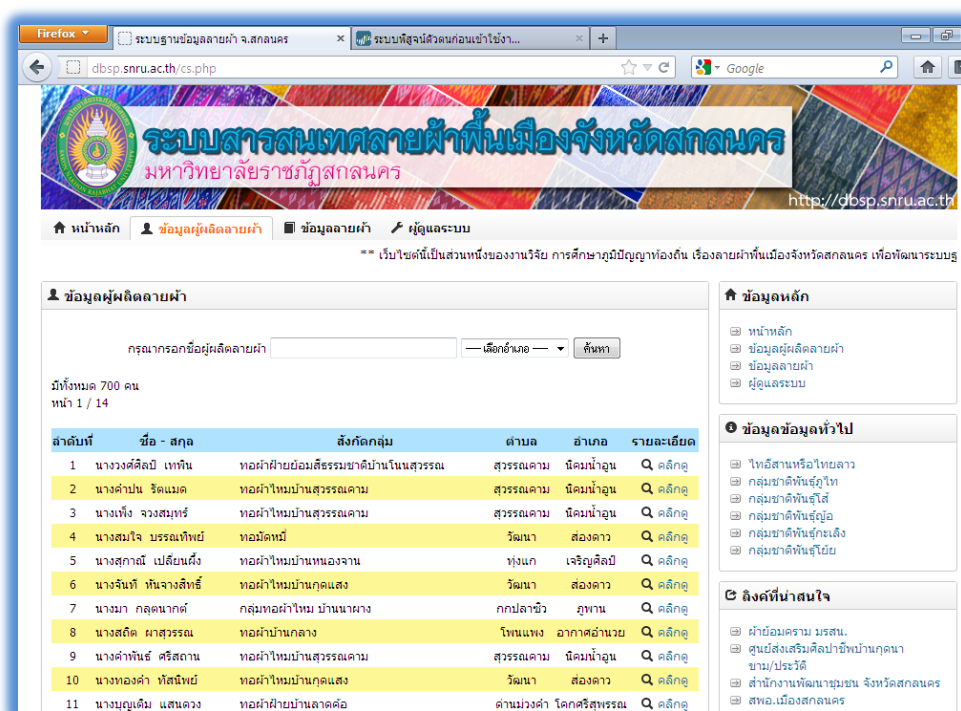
Firefox
ระบบฐานข้อมูลลายผ้า จ.สกลนคร
ระบบพิสูจน์ตัวตนก่อนเข้าใช้งา...
dbsp.snru.ac.th/cs.php
Google

ระบบสารสนเทศลายผ้าพื้นเมืองจังหวัดสกลนคร
มหาวิทยาลัยราชภัฏสกลนคร
http://dbsp.snru.ac.th

หน้าหลัก | ข้อมูลผู้ผลิตลายผ้า | ข้อมูลลายผ้า | ผู้ดูแลระบบ

** เว็บไซต์นี้เป็นส่วนหนึ่งของงานวิจัย การศึกษาภูมิปัญญาท้องถิ่น เรื่องลายผ้าพื้นเมืองจังหวัดสกลนคร เพื่อพัฒนาระบบฐ

ข้อมูลผู้ผลิตลายผ้า

กรุณากรอกชื่อผู้ผลิตลายผ้า
— เลือกอำเภอ —
ค้นหา

มีทั้งหมด 700 คน
หน้า 1 / 14

| ลำดับที่ | ชื่อ - สกุล | สังกัดกลุ่ม | ตำบล | อำเภอ | รายละเอียด |
|---|---|---|---|---|---|
| 1 | นางวงศ์ศิลป์ เทพิน | ทอผ้าฝ้ายย้อมสีธรรมชาติบ้านโนนสุวรรณ | สุวรรณคาม | นิคมน้ำอูน | คลิกดู |
| 2 | นางคำปน รัตแมด | ทอผ้าไหมบ้านสุวรรณคาม | สุวรรณคาม | นิคมน้ำอูน | คลิกดู |
| 3 | นางเพ็ง จวงสมทร์ | ทอผ้าไหมบ้านสุวรรณคาม | สุวรรณคาม | นิคมน้ำอูน | คลิกดู |
| 4 | นางสมใจ บรรณทิพย์ | ทอมัดหมี่ | วัฒนา | ส่องดาว | คลิกดู |
| 5 | นางสุภาณี เปลี่ยนผึ้ง | ทอผ้าไหมบ้านหนองจาน | ทุ่งแก | เจริญศิลป์ | คลิกดู |
| 6 | นางจันที หันจางสิทธิ์ | ทอผ้าไหมบ้านกุดแสง | วัฒนา | ส่องดาว | คลิกดู |
| 7 | นางมา กุลตนาภด์ | กลุ่มทอผ้าไหม บ้านนาผาง | กกปลาซิว | ภูพาน | คลิกดู |
| 8 | นางสถิต ผาสุวรรณ | ทอผ้าบ้านกลาง | โพนแพง | อากาศอำนวย | คลิกดู |
| 9 | นางคำพันธ์ ศรีสถาน | ทอผ้าไหมบ้านสุวรรณคาม | สุวรรณคาม | นิคมน้ำอูน | คลิกดู |
| 10 | นางทองคำ ทัสนิพย์ | ทอผ้าไหมบ้านกุดแสง | วัฒนา | ส่องดาว | คลิกดู |
| 11 | นางบุญเติม แสนดวง | ทอผ้าฝ้ายบ้านลาดค้อ | ด่านม่วงคำ | โคกศรีสุพรรณ | คลิกดู |

ข้อมูลหลัก
หน้าหลัก
ข้อมูลผู้ผลิตลายผ้า
ข้อมูลลายผ้า
ผู้ดูแลระบบ

ข้อมูลข้อมูลทั่วไป
ไทอีสานหรือไทยลาว
กลุ่มชาติพันธุ์ภูไท
กลุ่มชาติพันธุ์โส้
กลุ่มชาติพันธุ์ญ้อ
กลุ่มชาติพันธุ์กะเลิง
กลุ่มชาติพันธุ์โย้ย

ลิงค์ที่น่าสนใจ
ผ้าย้อมคราม มรสน.
ศูนย์ส่งเสริมศิลปาชีพบ้านกุดนาขาม/ประวัติ
สำนักงานพัฒนาชุมชน จังหวัดสกลนคร
สพอ.เมืองสกลนคร